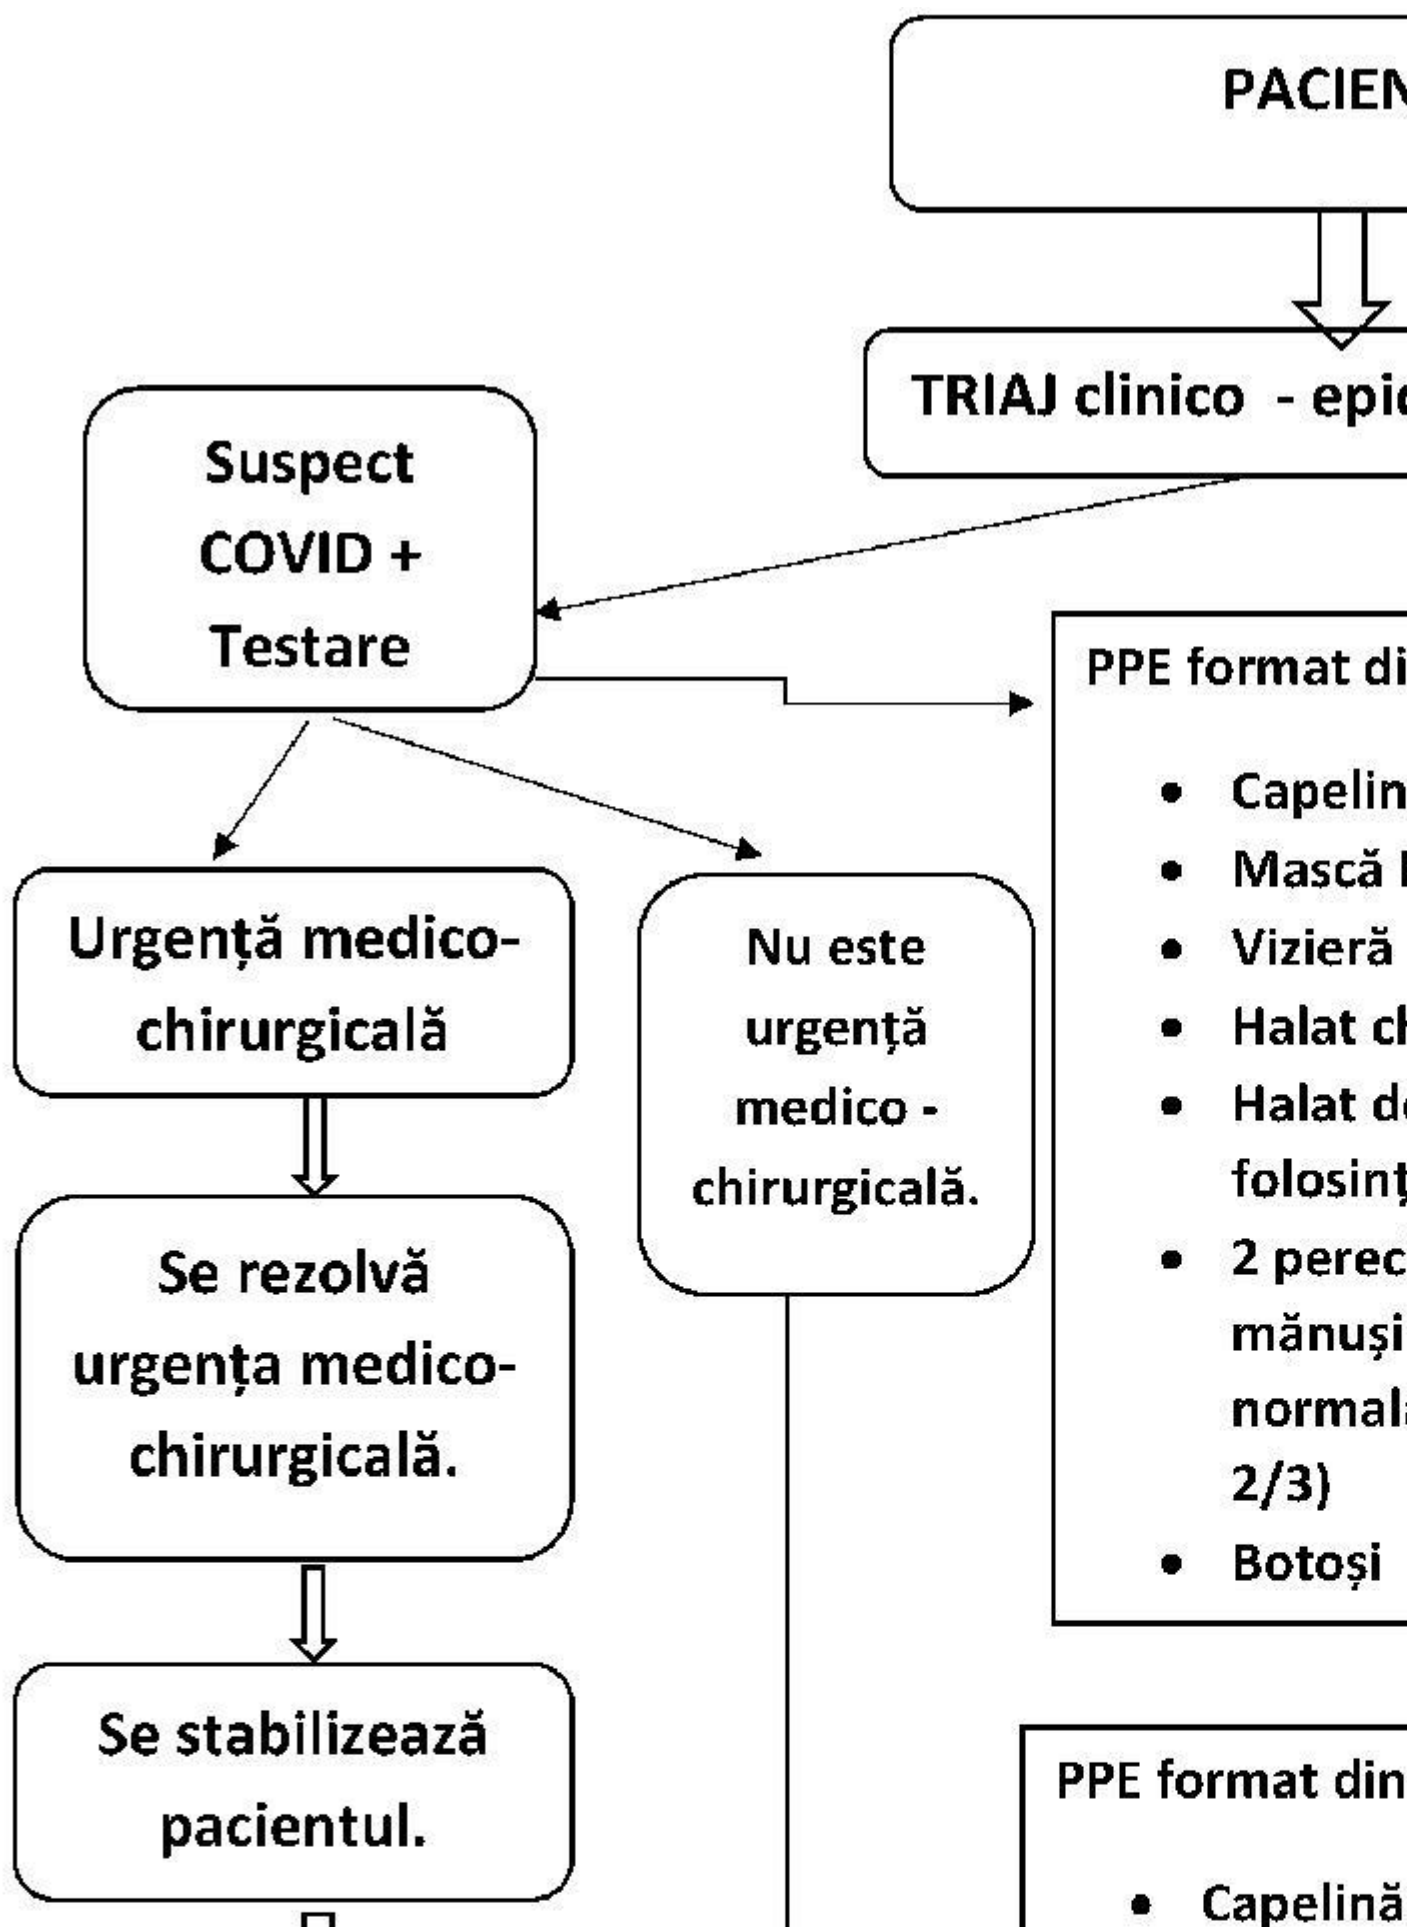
PACIEN

TRIAJ clinico - epic

Suspect COVID + Testare

PPE format di

- Capelin
- Mască
- Vizieră
- Halat ch
- Halat de folosinț
- 2 perec mănuși normal 2/3)
- Botoși

Urgență medico-chirurgicală

Nu este urgență medico - chirurgicală.

Se rezolvă urgența medico-chirurgicală.

Se stabilizează pacientul.

PPE format din

- Capelină